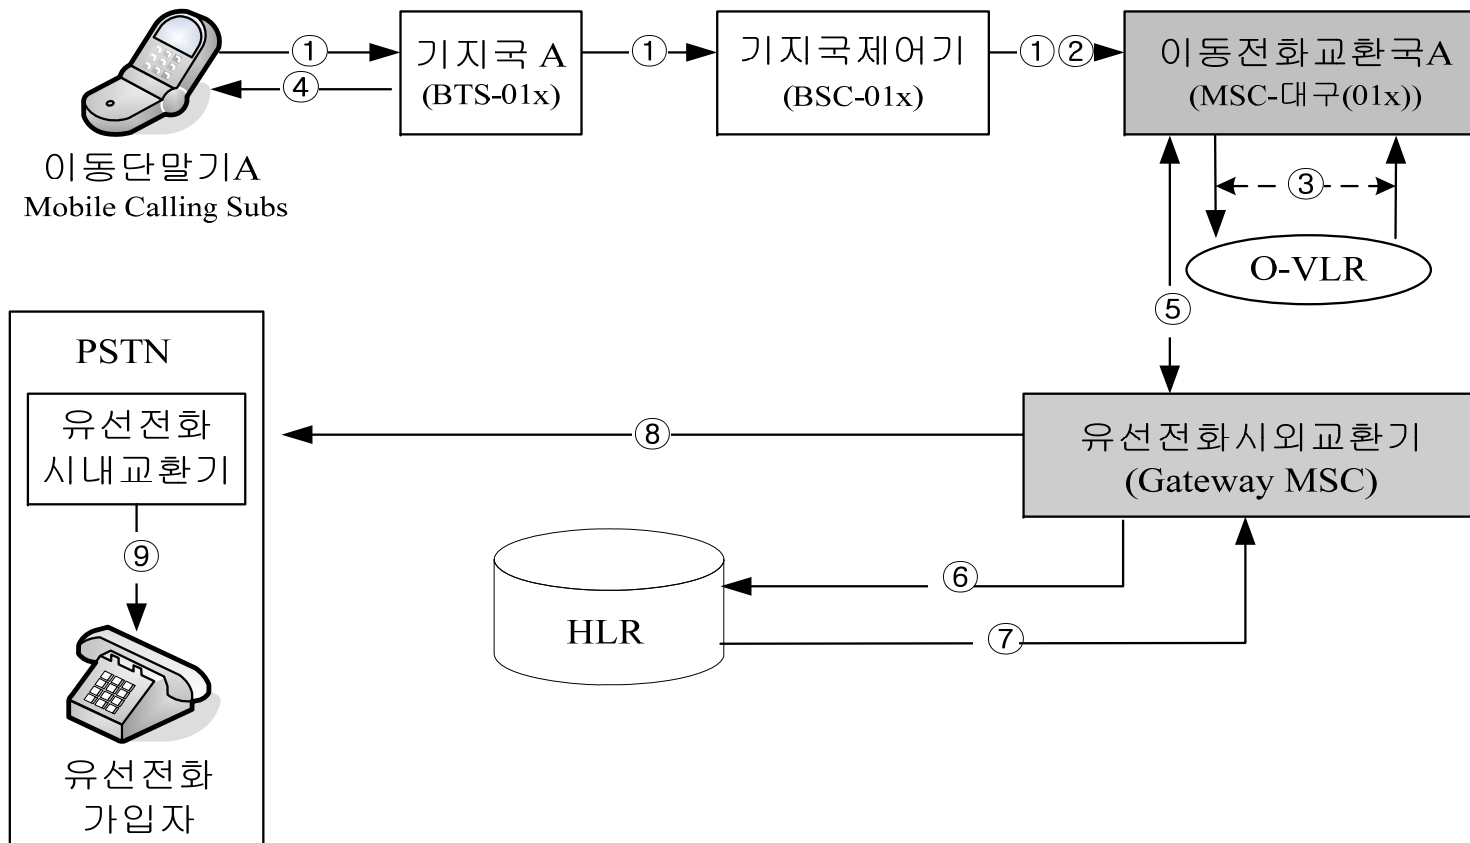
①

④

기지국 A
(BTS-01x)

①

기지국제어기
(BSC-01x)

①②

이동전화교환국A
(MSC-대구(01x))

이동단말기A
Mobile Calling Subs

③

O-VLR

⑤

PSTN

유선전화
시내교환기

⑧

유선전화시외교환기
(Gateway MSC)

⑨

HLR

⑥

⑦

유선전화
가입자